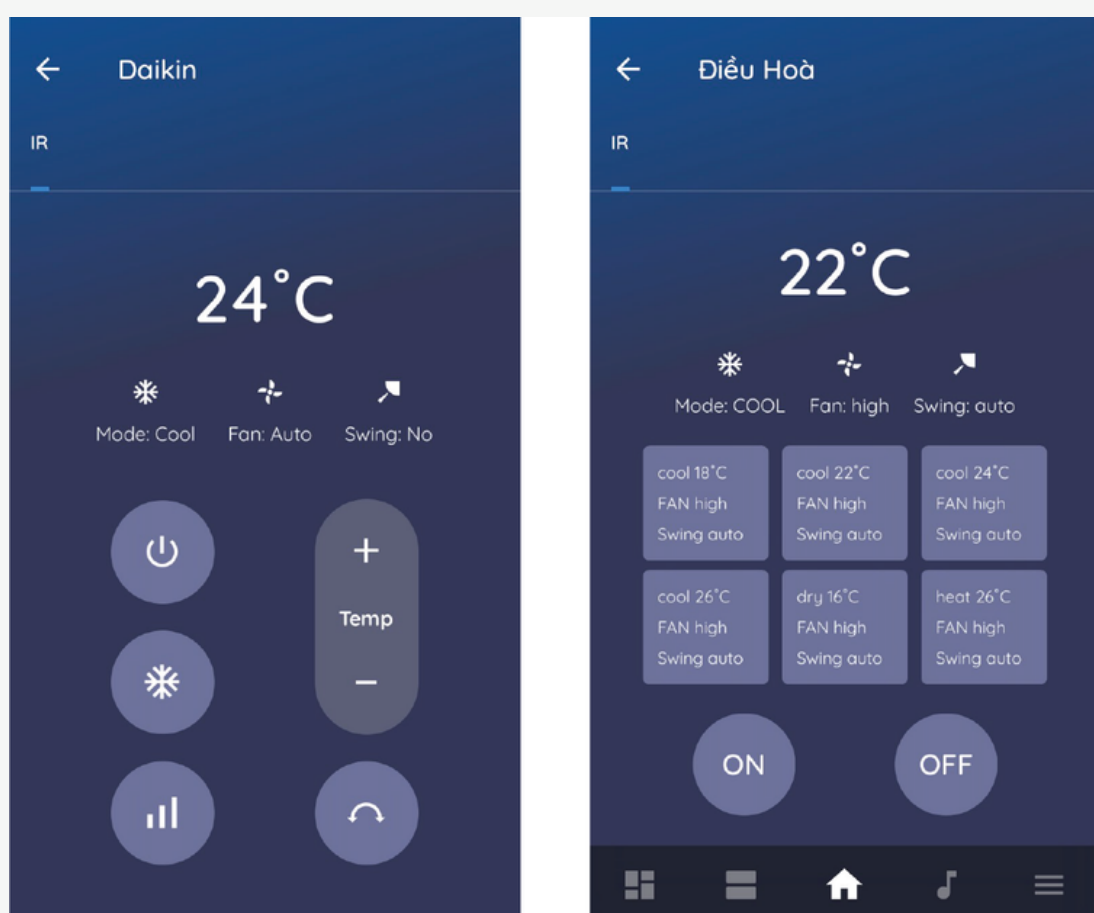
Daikin

IR

24°C

Mode: Cool
Fan: Auto
Swing: No

+
Temp
−

Điều Hoà

IR

22°C

Mode: COOL
Fan: high
Swing: auto

| cool 18°C FAN high Swing auto | cool 22°C FAN high Swing auto | cool 24°C FAN high Swing auto |
|---|---|---|
| cool 26°C FAN high Swing auto | dry 16°C FAN high Swing auto | heat 26°C FAN high Swing auto |

ON
OFF